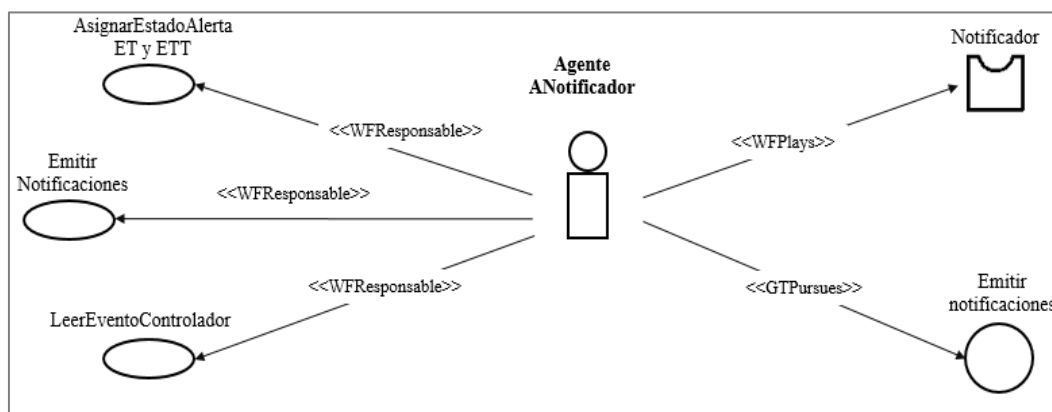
AsignarEstadoAlerta ET y ETT

Agente ANotificador

Notificador

<<WFResponsable>>

<<WFPlays>>

Emitir Notificaciones

<<WFResponsable>>

<<WFResponsable>>

<<GTPursues>>

Emitir notificaciones

LeerEventoControlador